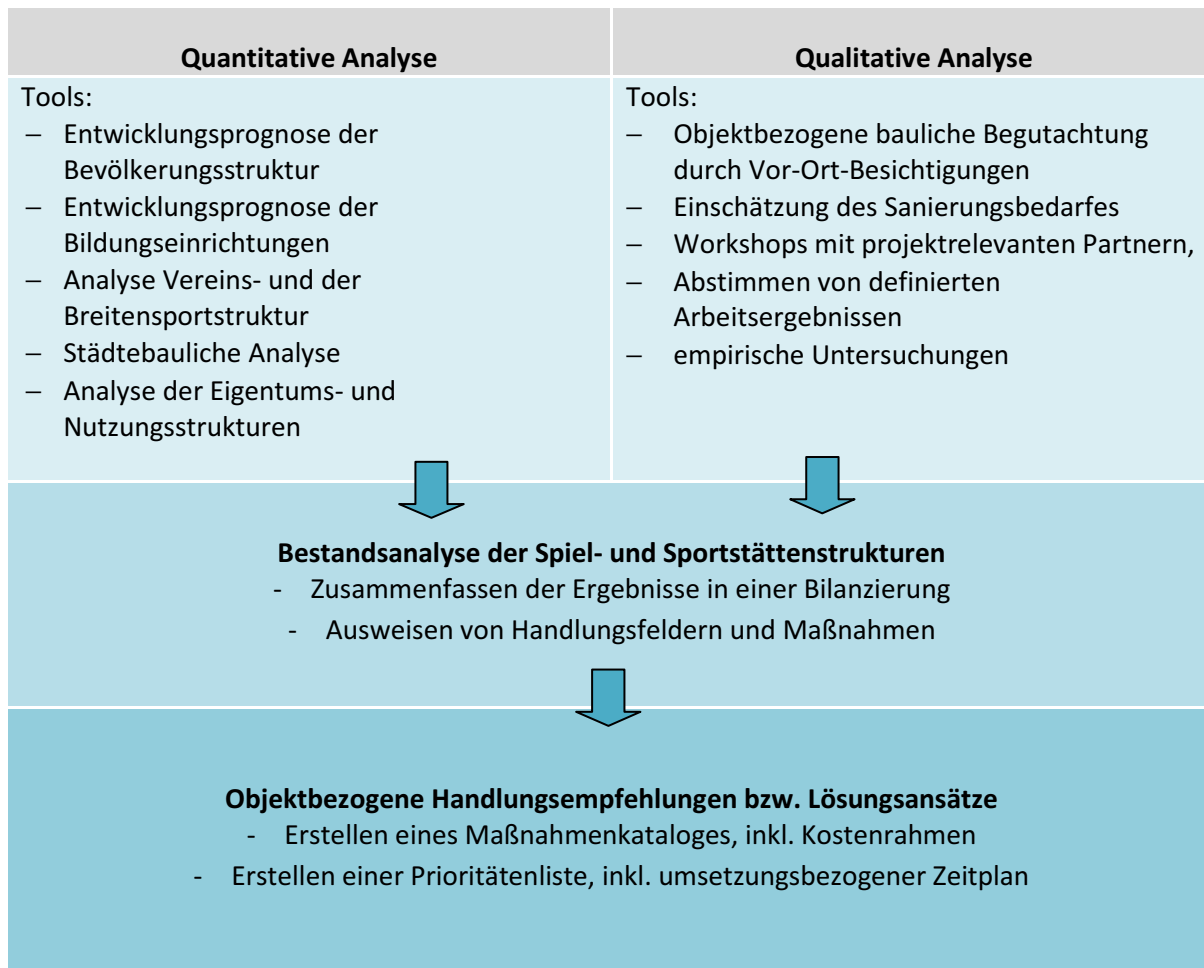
| Quantitative Analyse | Qualitative Analyse |
|---|---|
| Tools:<br>– Entwicklungsprognose der Bevölkerungsstruktur<br>– Entwicklungsprognose der Bildungseinrichtungen<br>– Analyse Vereins- und der Breitensportstruktur<br>– Städtebauliche Analyse<br>– Analyse der Eigentums- und Nutzungsstrukturen | Tools:<br>– Objektbezogene bauliche Begutachtung durch Vor-Ort-Besichtigungen<br>– Einschätzung des Sanierungsbedarfes<br>– Workshops mit projektrelevanten Partnern,<br>– Abstimmen von definierten Arbeitsergebnissen<br>– empirische Untersuchungen |

**Bestandsanalyse der Spiel- und Sportstättenstrukturen**
- Zusammenfassen der Ergebnisse in einer Bilanzierung
- Ausweisen von Handlungsfeldern und Maßnahmen

**Objektbezogene Handlungsempfehlungen bzw. Lösungsansätze**
- Erstellen eines Maßnahmenkataloges, inkl. Kostenrahmen
- Erstellen einer Prioritätenliste, inkl. umsetzungsbezogener Zeitplan